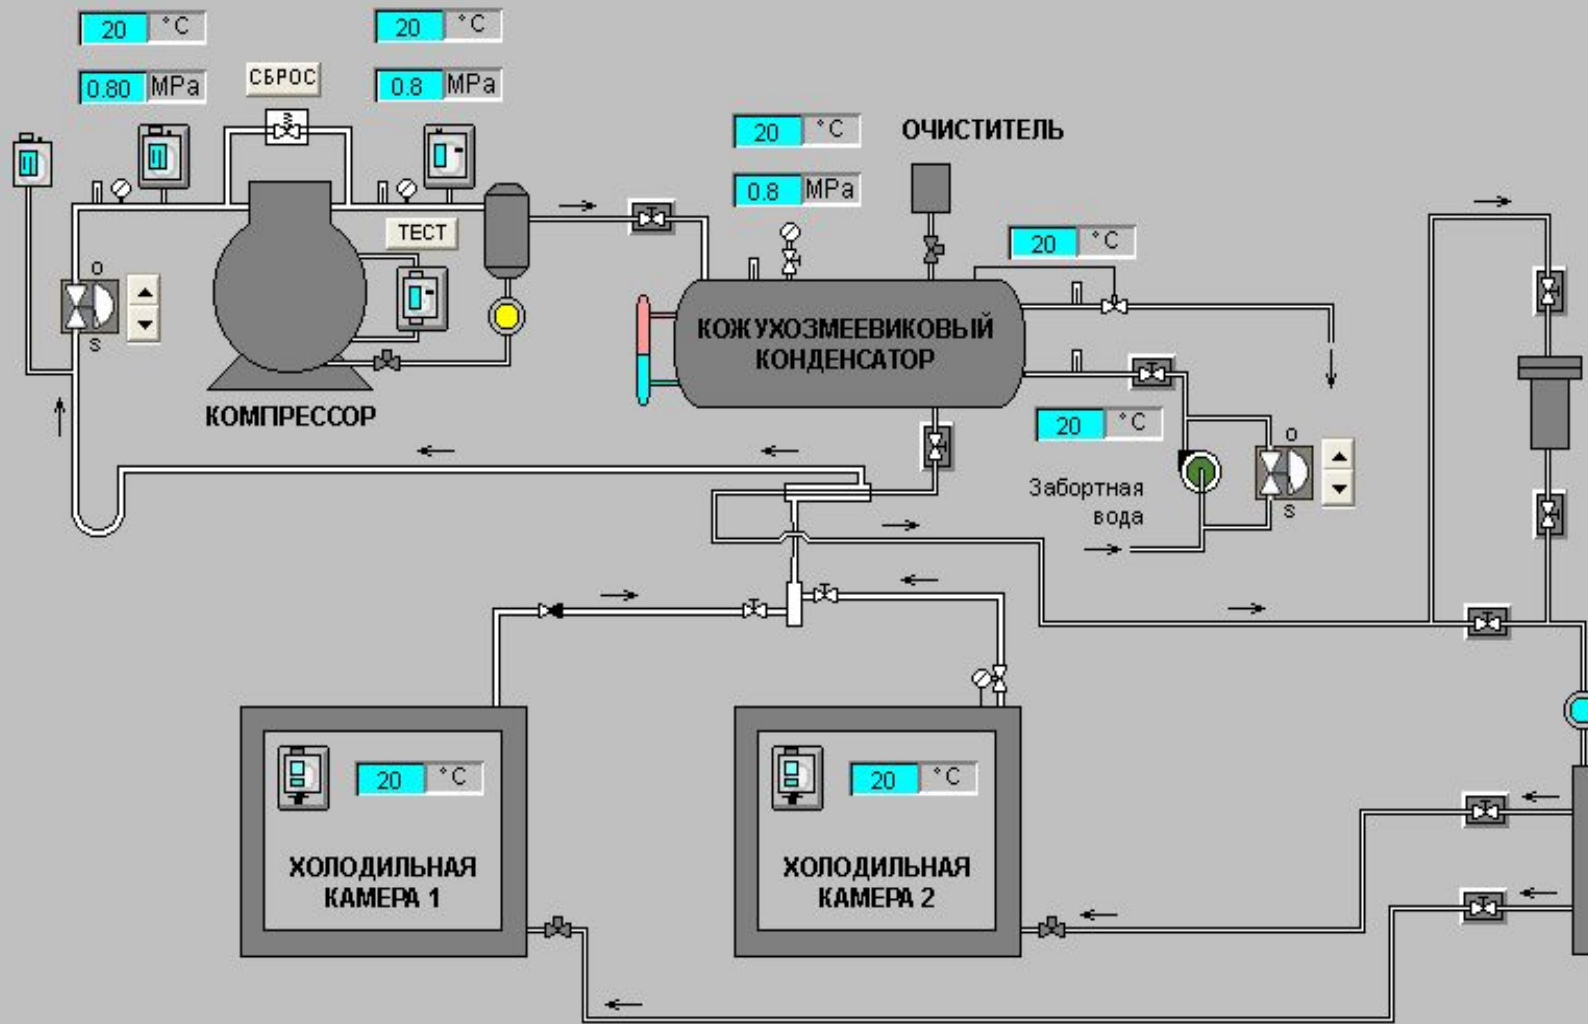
20 °C

0.80 MPa

СБРОС

20 °C

0.8 MPa

20 °C

0.8 MPa

ОЧИСТИТЕЛЬ

ТЕСТ

20 °C

O

S

КОЖУХОЗМЕЕВИКОВЫЙ КОНДЕНСАТОР

КОМПРЕССОР

20 °C

O

Забортная вода

S

20 °C

ХОЛОДИЛЬНАЯ КАМЕРА 1

20 °C

ХОЛОДИЛЬНАЯ КАМЕРА 2